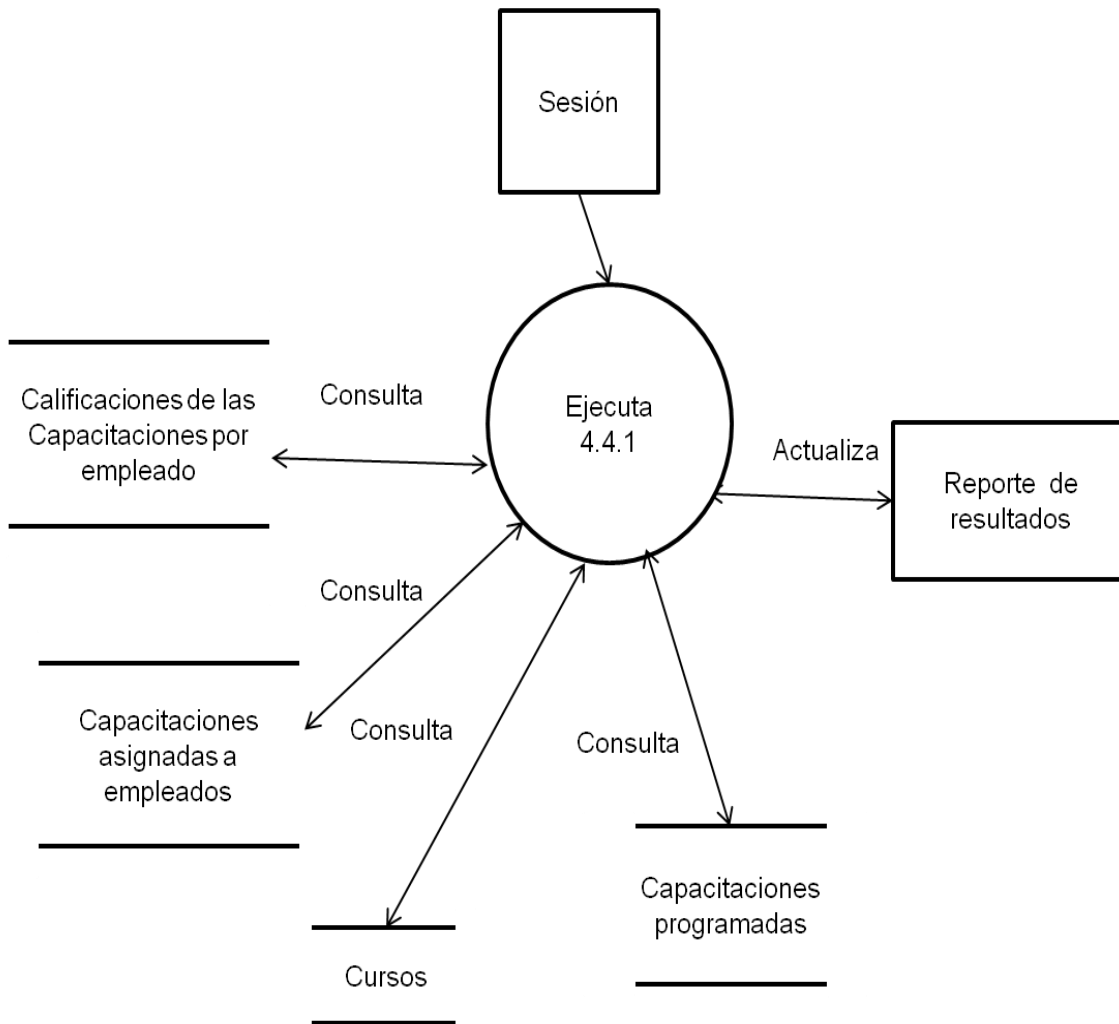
Sesión

Calificaciones de las Capacitaciones por empleado

Consulta

Ejecuta
4.4.1

Actualiza

Reporte de resultados

Consulta

Capacitaciones asignadas a empleados

Consulta

Consulta

Capacitaciones programadas

Cursos